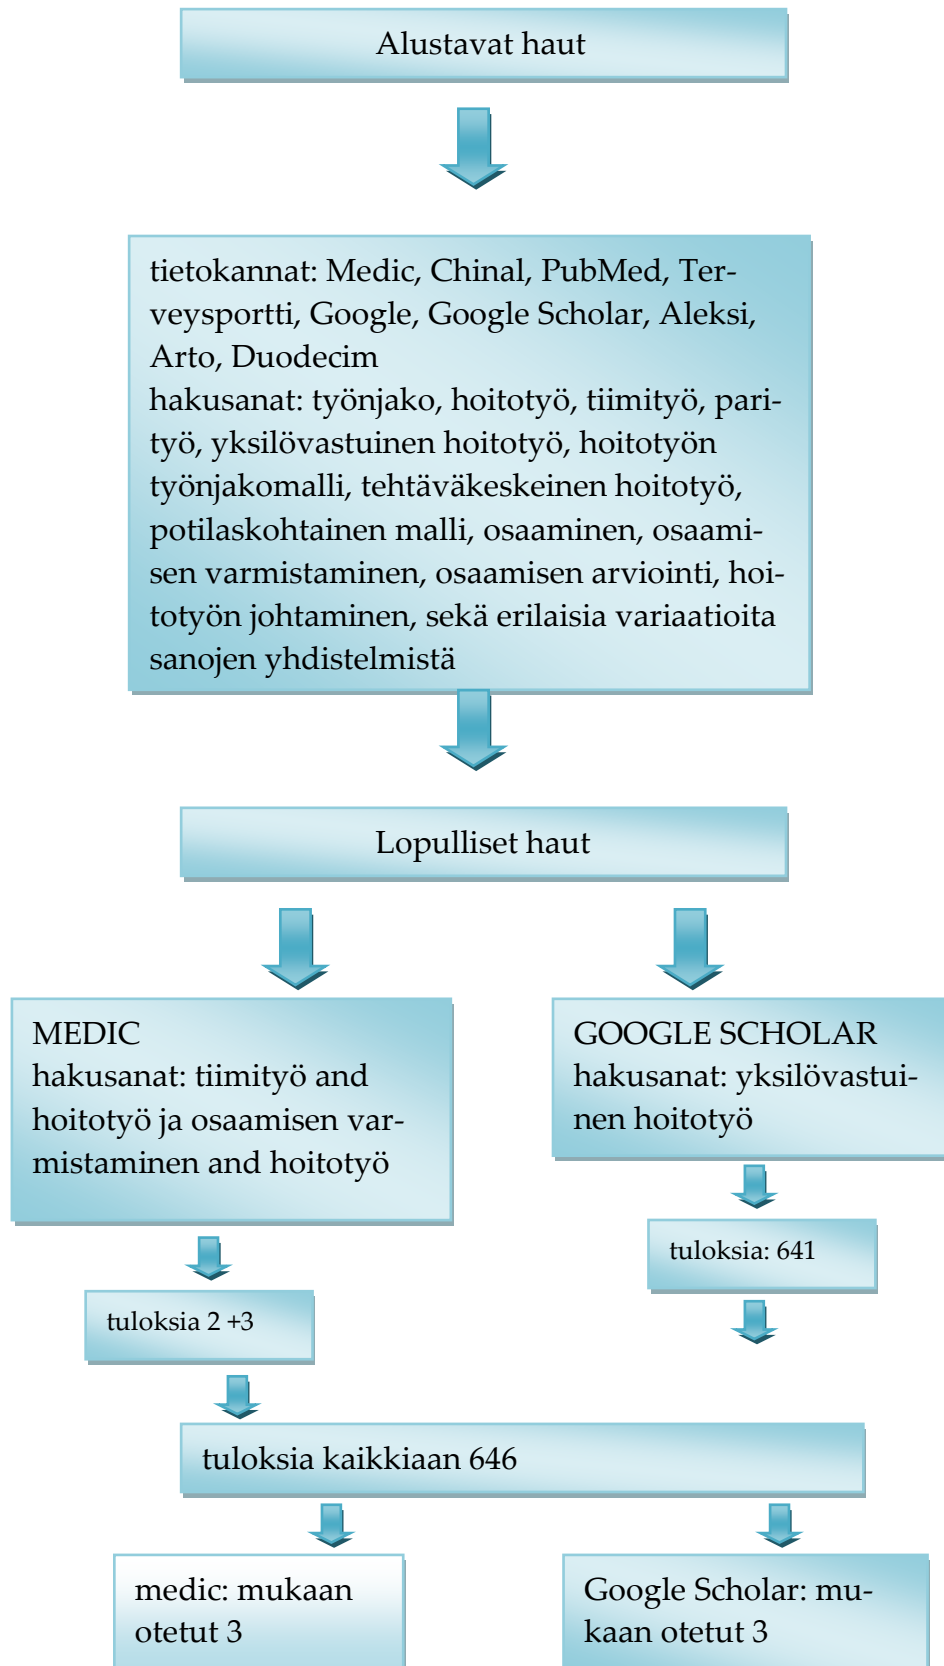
Alustavat haut

tietokannat: Medic, Chinal, PubMed, Terveysportti, Google, Google Scholar, Aleksi, Arto, Duodecim
hakusanat: työnjako, hoitotyö, tiimityö, parityö, yksilövastuinen hoitotyö, hoitotyön työnjakomalli, tehtäväkeskeinen hoitotyö, potilaskohtainen malli, osaaminen, osaamisen varmistaminen, osaamisen arviointi, hoitotyön johtaminen, sekä erilaisia variaatioita sanojen yhdistelmistä

Lopulliset haut

MEDIC
hakusanat: tiimityö and hoitotyö ja osaamisen varmistaminen and hoitotyö

tuloksia 2 +3

GOOGLE SCHOLAR
hakusanat: yksilövastuinen hoitotyö

tuloksia: 641

tuloksia kaikkiaan 646

medic: mukaan otetut 3

Google Scholar: mukaan otetut 3